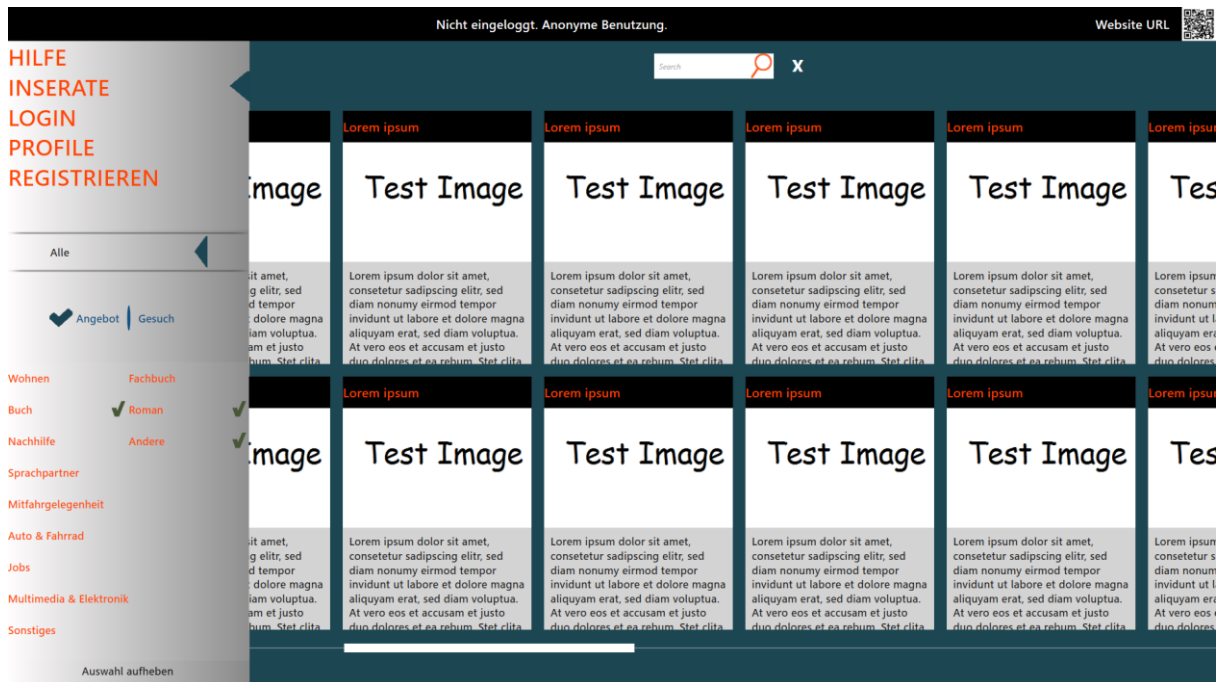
Nicht eingeloggt. Anonyme Benutzung.

Website URL

HILFE
INSERATE
LOGIN
PROFILE
REGISTRIEREN

Alle

Angebot | Gesuch

Wohnen
Fachbuch
Buch
Roman
Nachhilfe
Andere
Sprachpartner
Mitfahrgelegenheit
Auto & Fahrrad
Jobs
Multimedia & Elektronik
Sonstiges

Auswahl aufheben

Search

x

Image

sit amet, g elitr, sed d tempor e dolore magna am voluptua. am et justo bum. Stet clita

Lorem ipsum

Test Image

Lorem ipsum dolor sit amet, consetetur sadipscing elitr, sed diam nonumy eirmod tempor invidunt ut labore et dolore magna aliquyam erat, sed diam voluptua. At vero eos et accusam et justo duo dolores et ea rebum. Stet clita

Lorem ipsum

Test Image

Lorem ipsum dolor sit amet, consetetur sadipscing elitr, sed diam nonumy eirmod tempor invidunt ut labore et dolore magna aliquyam erat, sed diam voluptua. At vero eos et accusam et justo duo dolores et ea rebum. Stet clita

Lorem ipsum

Test Image

Lorem ipsum dolor sit amet, consetetur sadipscing elitr, sed diam nonumy eirmod tempor invidunt ut labore et dolore magna aliquyam erat, sed diam voluptua. At vero eos et accusam et justo duo dolores et ea rebum. Stet clita

Lorem ipsum

Test Image

Lorem ipsum dolor sit amet, consetetur sadipscing elitr, sed diam nonumy eirmod tempor invidunt ut labore et dolore magna aliquyam erat, sed diam voluptua. At vero eos et accusam et justo duo dolores et ea rebum. Stet clita

Lorem ipsum

Tes

Lorem ipsum consetetur diam nonum invidunt ut aliquyam e At vero eos duo dolores

Image

sit amet, g elitr, sed d tempor e dolore magna am voluptua. am et justo bum. Stet clita

Lorem ipsum

Test Image

Lorem ipsum dolor sit amet, consetetur sadipscing elitr, sed diam nonumy eirmod tempor invidunt ut labore et dolore magna aliquyam erat, sed diam voluptua. At vero eos et accusam et justo duo dolores et ea rebum. Stet clita

Lorem ipsum

Test Image

Lorem ipsum dolor sit amet, consetetur sadipscing elitr, sed diam nonumy eirmod tempor invidunt ut labore et dolore magna aliquyam erat, sed diam voluptua. At vero eos et accusam et justo duo dolores et ea rebum. Stet clita

Lorem ipsum

Test Image

Lorem ipsum dolor sit amet, consetetur sadipscing elitr, sed diam nonumy eirmod tempor invidunt ut labore et dolore magna aliquyam erat, sed diam voluptua. At vero eos et accusam et justo duo dolores et ea rebum. Stet clita

Lorem ipsum

Test Image

Lorem ipsum dolor sit amet, consetetur sadipscing elitr, sed diam nonumy eirmod tempor invidunt ut labore et dolore magna aliquyam erat, sed diam voluptua. At vero eos et accusam et justo duo dolores et ea rebum. Stet clita

Lorem ipsu

Tes

Lorem ipsum consetetur diam nonum invidunt ut aliquyam e At vero eos duo dolores